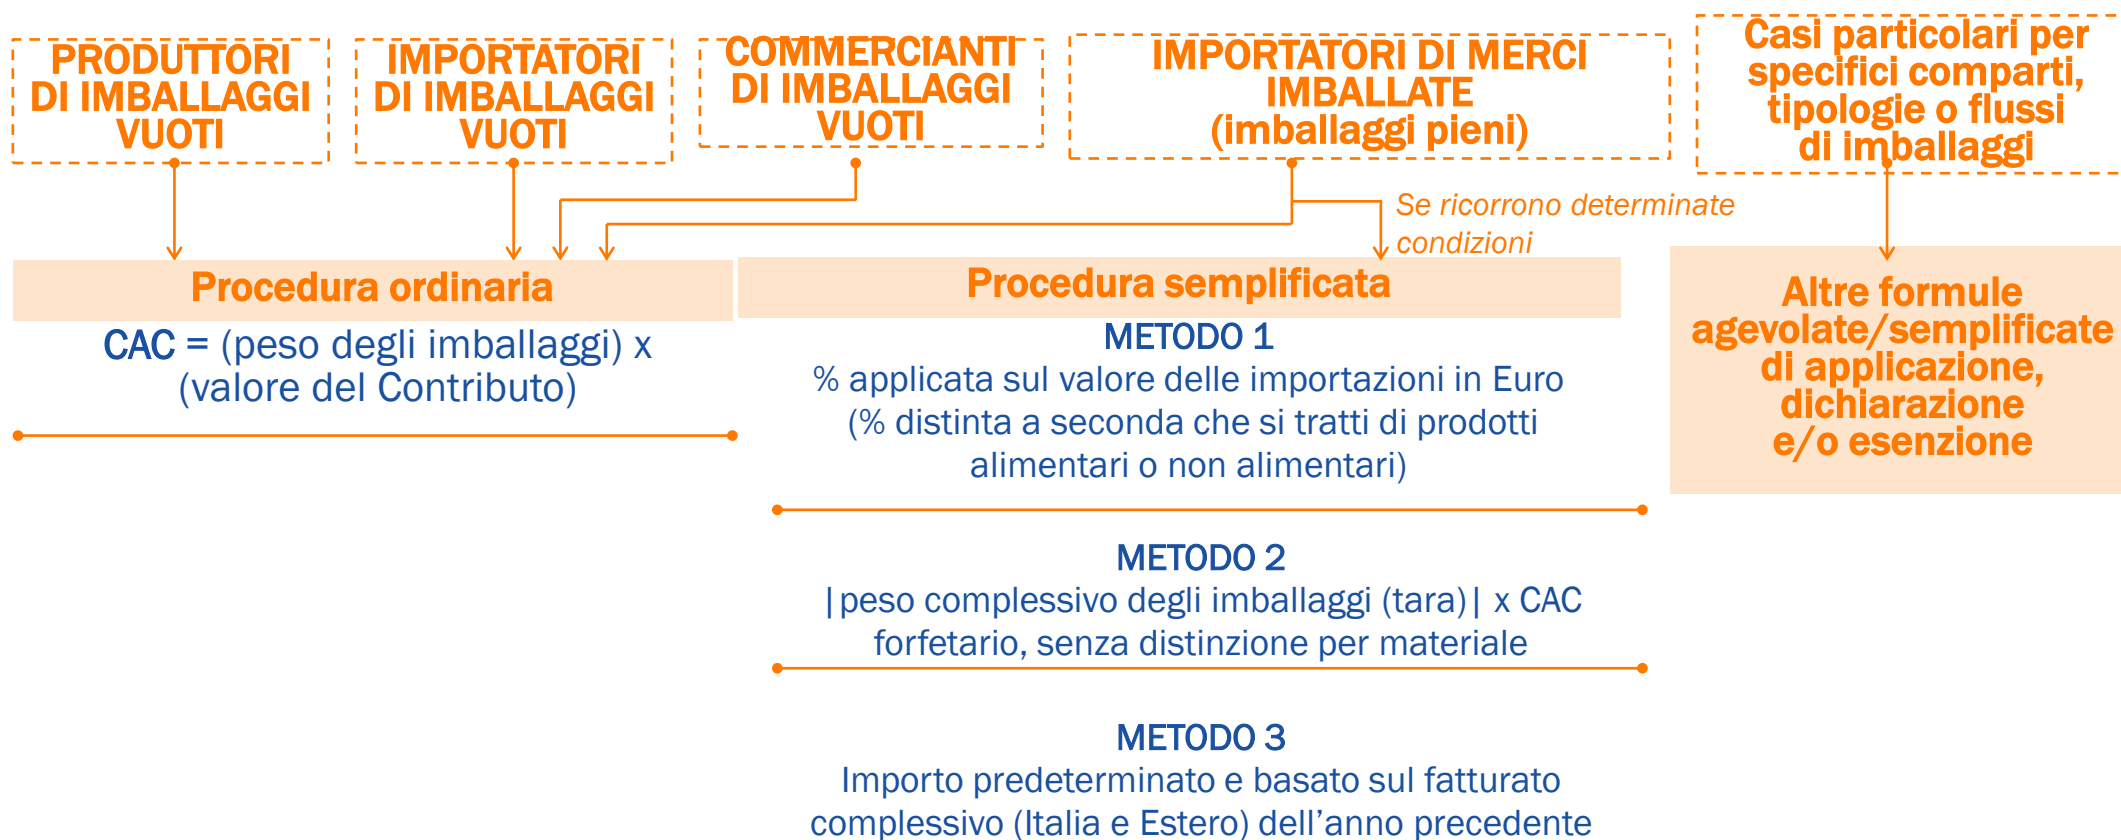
PRODUTTORI DI IMBALLAGGI VUOTI

IMPORTATORI DI IMBALLAGGI VUOTI

COMMERCIANTI DI IMBALLAGGI VUOTI

IMPORTATORI DI MERCI IMBALLATE (imballaggi pieni)

Casi particolari per specifici comparti, tipologie o flussi di imballaggi

Se ricorrono determinate condizioni

Procedura ordinaria

CAC = (peso degli imballaggi) x (valore del Contributo)

Procedura semplificata

METODO 1
% applicata sul valore delle importazioni in Euro (% distinta a seconda che si tratti di prodotti alimentari o non alimentari)

METODO 2
|peso complessivo degli imballaggi (tara)| x CAC forfetario, senza distinzione per materiale

METODO 3
Importo predeterminato e basato sul fatturato complessivo (Italia e Estero) dell’anno precedente

Altre formule agevolate/semplificate di applicazione, dichiarazione e/o esenzione